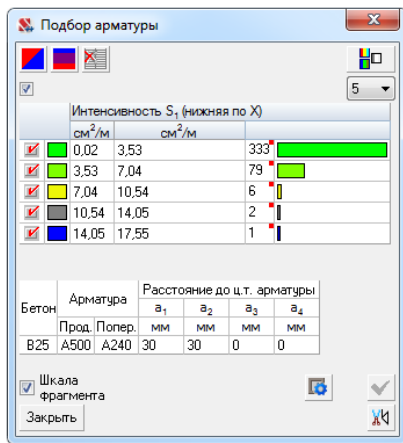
Подбор арматуры

5

Интенсивность $S_1$ (нижняя по X)

| | | $см^2/м$ | $см^2/м$ | |
|---|---|---|---|---|
| | | 0,02 | 3,53 | 333 |
| | | 3,53 | 7,04 | 79 |
| | | 7,04 | 10,54 | 6 |
| | | 10,54 | 14,05 | 2 |
| | | 14,05 | 17,55 | 1 |

| Бетон | Арматура | | Расстояние до ц.т. арматуры | | | |
|---|---|---|---|---|---|---|
| | | | $a_1$ | $a_2$ | $a_3$ | $a_4$ |
| | Прод. | Попер. | мм | мм | мм | мм |
| B25 | A500 | A240 | 30 | 30 | 0 | 0 |

Шкала фрагмента

Закрыть